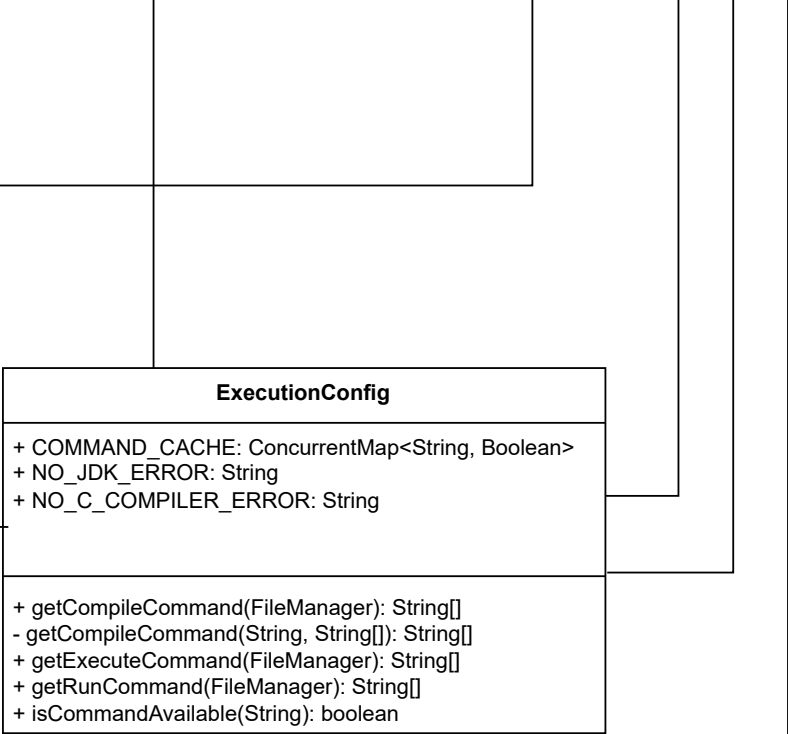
ExecutionConfig

+ COMMAND_CACHE: ConcurrentMap<String, Boolean>
+ NO_JDK_ERROR: String
+ NO_C_COMPILER_ERROR: String

+ getCompileCommand(FileManager): String[]
- getCompileCommand(String, String[]): String[]
+ getExecuteCommand(FileManager): String[]
+ getRunCommand(FileManager): String[]
+ isCommandAvailable(String): boolean